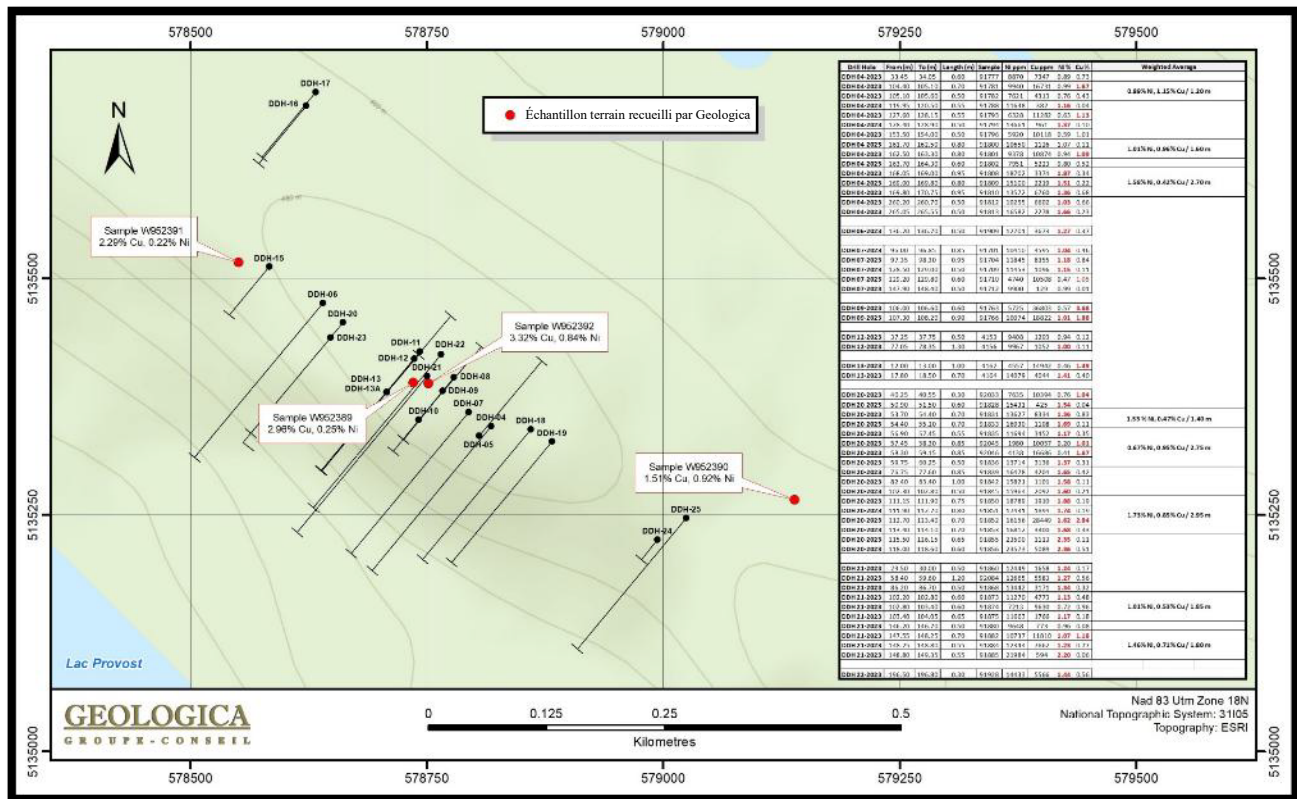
578500 578750 579000 579250 579500

N

Échantillon terrain recueilli par Geologica

DDH-17
DDH-16
DDH-15
DDH-06
DDH-20
DDH-23
DDH-11
DDH-22
DDH-12
DDH-21
DDH-13
DDH-13A
DDH-08
DDH-09
DDH-10
DDH-07
DDH-04
DDH-05
DDH-18
DDH-19
DDH-25
DDH-24

Sample W952391
2.29% Cu, 0.22% Ni

Sample W962392
3.32% Cu, 0.84% Ni

Sample W962389
2.96% Cu, 0.25% Ni

Sample W952390
1.51% Cu, 0.92% Ni

Lac Provost

5135500 5135250 5135000

| Drill Hole | From (m) | To (m) | Length (m) | Sample | Ni ppm | Cu ppm | Ni % | Cu % | Weighted Average |
|---|---|---|---|---|---|---|---|---|---|
| DDH04-2023 | 33.45 | 34.25 | 0.80 | 91777 | 8870 | 7347 | 0.89 | 0.73 | |
| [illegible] | | | | | | | | | 0.85% Ni, 1.35% Cu / 1.20 m |
| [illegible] | | | | | | | | | 1.01% Ni, 0.96% Cu / 1.60 m |
| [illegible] | | | | | | | | | 1.56% Ni, 0.42% Cu / 2.70 m |
| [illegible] | | | | | | | | | 1.55% Ni, 0.47% Cu / 1.40 m |
| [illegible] | | | | | | | | | 0.67% Ni, 0.95% Cu / 2.75 m |
| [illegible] | | | | | | | | | 1.75% Ni, 0.85% Cu / 2.05 m |
| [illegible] | | | | | | | | | 1.01% Ni, 0.53% Cu / 1.65 m |
| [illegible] | | | | | | | | | 1.46% Ni, 0.71% Cu / 1.80 m |

GEOLOGICA
GROUPE-CONSEIL

0 0.125 0.25 0.5
Kilometres

Nad 83 Utm Zone 18N
National Topographic System: 31I05
Topography: ESRI